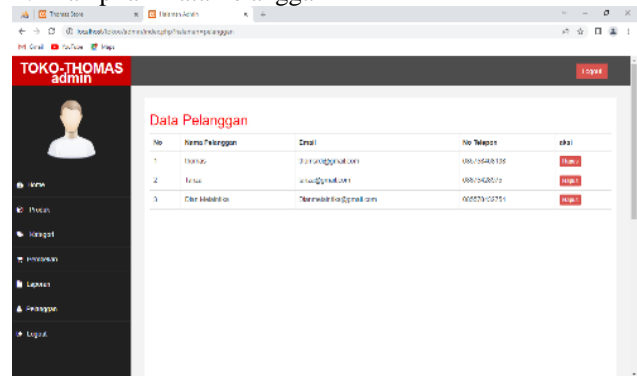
Thomas Store
Halaman Admin
localhost/tokoo/admin/index.php?halaman=pelanggan
Gmail YouTube Maps

TOKO-THOMAS
admin

Logout

Home
Produk
Kategori
Pembelian
Laporan
Pelanggan
Logout

Data Pelanggan

| No | Nama Pelanggan | Email | No Telepon | aksi |
|---|---|---|---|---|
| 1 | thomas | thomas@gmail.com | 0857654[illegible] | Hapus |
| 2 | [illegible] | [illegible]@gmail.com | 0857654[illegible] | Hapus |
| 3 | Dian Maharani | Dianmaharani@gmail.com | 0852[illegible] | Hapus |